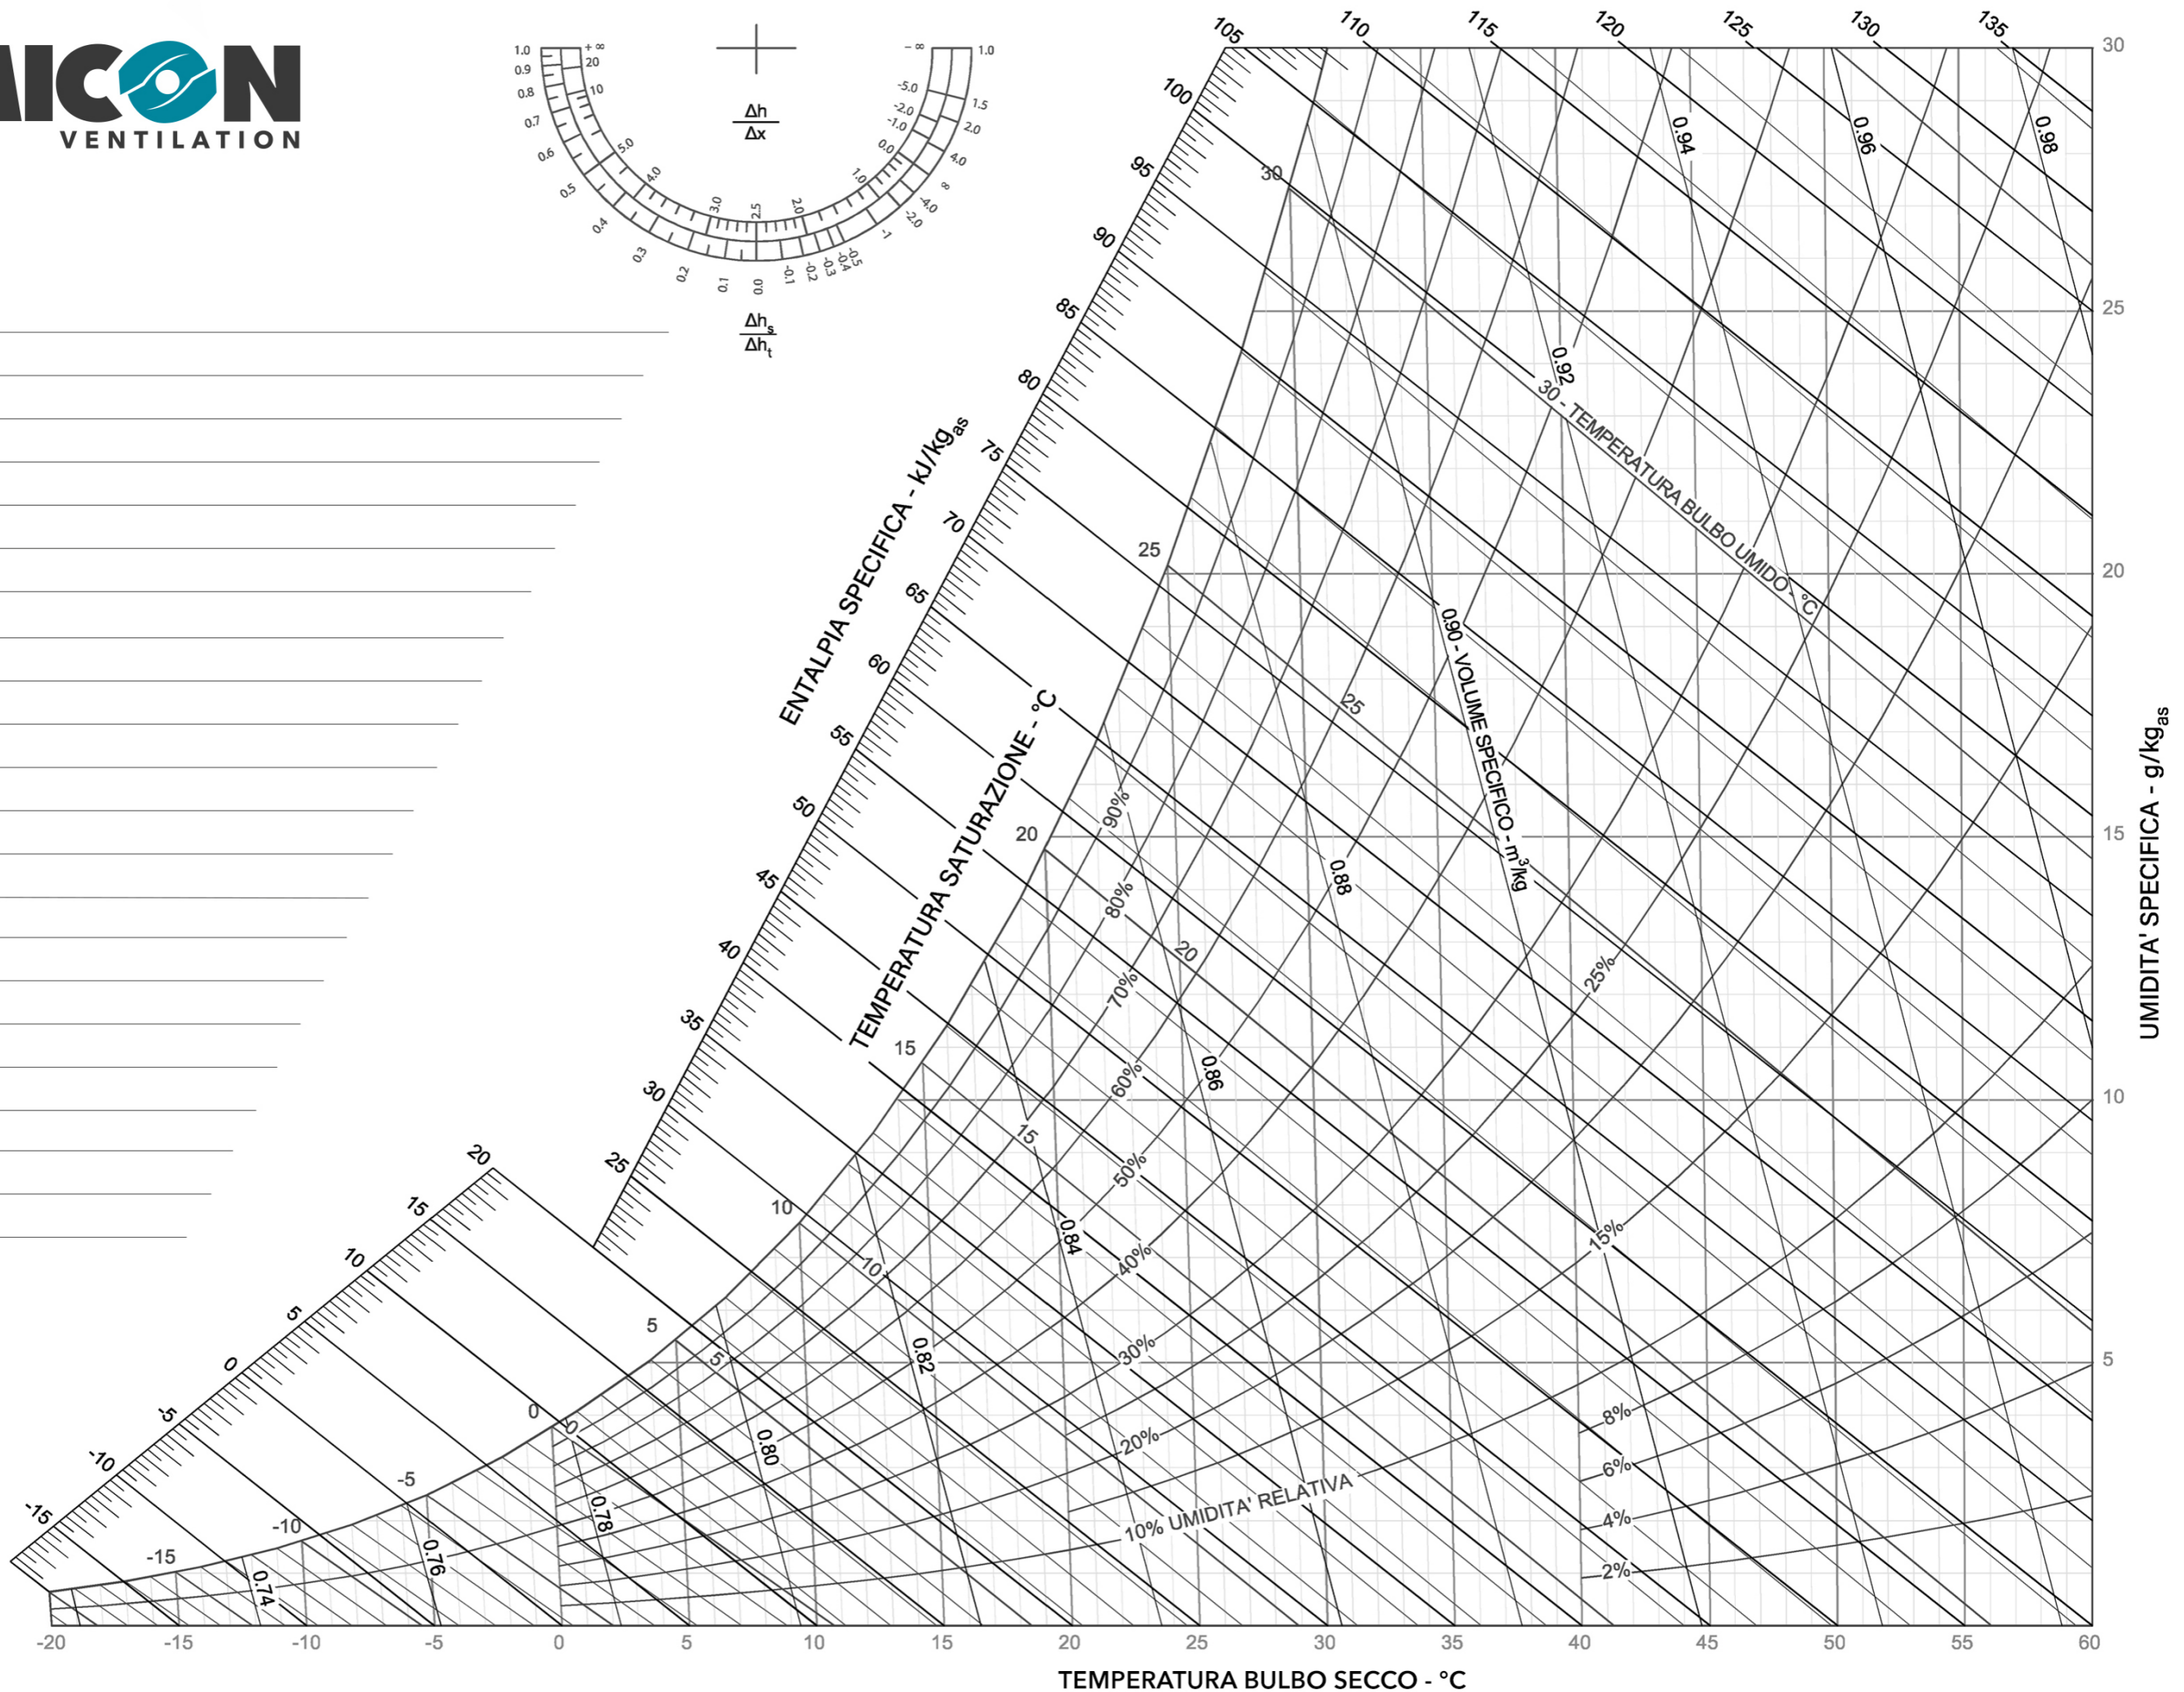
AICON
VENTILATION

1.0 0.9 0.8 0.7 0.6 0.5 0.4 0.3 0.2 0.1 0.0 -0.1 -0.2 -0.3 -0.4 -0.5 -1 -2.0 -4.0 8 4.0 2.0 1.5 1.0
+ ∞ 20 10 5.0 4.0 3.0 2.5 2.0 1.0 0.0 -1.0 -2.0 -5.0 - ∞

$\frac{\Delta h}{\Delta x}$

$\frac{\Delta h_s}{\Delta h_t}$

ENTALPIA SPECIFICA - kJ/kg$_{as}$

-15 -10 -5 0 5 10 15 20 25 30 35 40 45 50 55 60 65 70 75 80 85 90 95 100 105 110 115 120 125 130 135

TEMPERATURA SATURAZIONE - °C

-15 -10 -5 0 5 10 15 20 25 30

30 - TEMPERATURA BULBO UMIDO - °C

25 20 15 10 5 0

0.90 - VOLUME SPECIFICO - m$^3$/kg

0.74 0.76 0.78 0.80 0.82 0.84 0.86 0.88 0.92 0.94 0.96 0.98

90% 80% 70% 60% 50% 40% 30% 20% 10% UMIDITA' RELATIVA

25% 15% 8% 6% 4% 2%

UMIDITA' SPECIFICA - g/kg$_{as}$

30 25 20 15 10 5

-20 -15 -10 -5 0 5 10 15 20 25 30 35 40 45 50 55 60

TEMPERATURA BULBO SECCO - °C